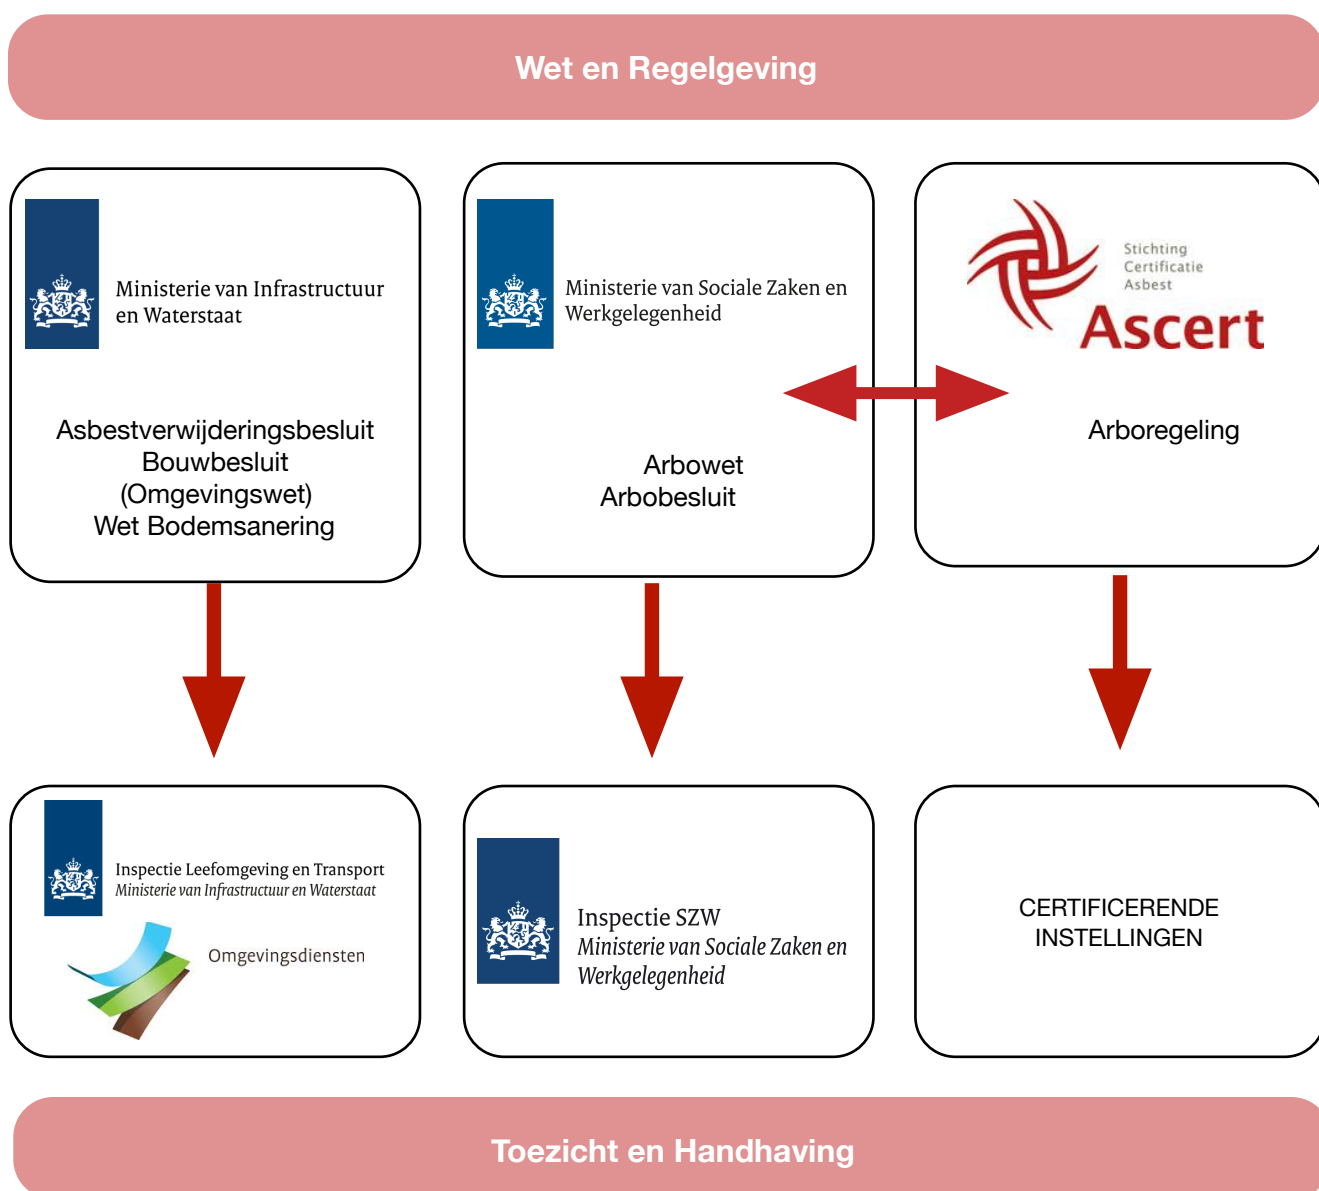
Wet en Regelgeving

Ministerie van Infrastructuur en Waterstaat

Asbestverwijderingsbesluit
Bouwbesluit
(Omgevingswet)
Wet Bodemsanering

Ministerie van Sociale Zaken en Werkgelegenheid

Arbowet
Arbobesluit

Stichting Certificatie Asbest
Ascert

Arboregeling

Inspectie Leefomgeving en Transport
Ministerie van Infrastructuur en Waterstaat

Omgevingsdiensten

Inspectie SZW
Ministerie van Sociale Zaken en Werkgelegenheid

CERTIFICERENDE INSTELLINGEN

Toezicht en Handhaving